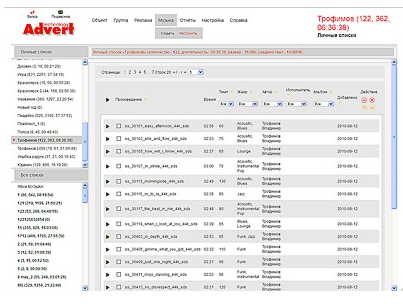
Выход Поддержка

Advert

Объект Группа Реклама Музыка Отчеты Настройка Справка

Создать Настроить

Трофимов (122, 362, 06:36:38)
Личные списки

Личные списки

Дозвон (3.2, 19, 00:21:20)
Игра (631, 2297, 37:34:18)
Красногорск (7.2, 52, 00:40:34)
Красногорск 2 (44, 156, 02:00:18)
Названия (395, 1297, 23:20:54)
Новый год (0)
Пицерия (525, 2169, 37:37:53)
Пляжный (1)
Полная (6, 45, 00:49:43)
Трофимов (122, 362, 06:36:38)
Трофимов LOOV (10, 51, 01:01:49)
Убойка радио (37, 51, 00:18:43)
Юрмаш (135, 569, 10:15:26)

Все списки

Все музыка
9 (90, 562, 08:18:04)
121(218, 1198, 21:50:21)
122:53 (205, 2395, 06:40:19)
122(2562, 02:03:54)
55 (255, 825, 15:03:05)
7 (413, 400, 1755, 27:55:59)
2 (21, 58, 01:04:40)
3 (52, 62, 01:05:50)
4 (3, 15, 00:12:50)
5 (2, 8, 00:08:56)
9 mag_2 (65, 249, 07:41:04)
90 (329, 1258, 20:22:40)

Личные списки > Трофимов (количество: 922, длительность: 06:36:38, размер: 362Mb, скорость: 64Kbps)

Страницы: 1 2 3 7 Строк 20

Произведение | Время | Темп | Жанр | Автор | Исполнитель | Альбом | Добавлено | Действия

ss_30101_easy_afternoon_44k_sds | 02:56 | 60 | Acoustic Blues | Трофимов Владимир | | | 2010-08-12
ss_30102_wild_and_free_44k_sds | 02:38 | 88 | Acoustic Blues | Трофимов Владимир | | | 2010-08-12
ss_30105_how_will_i_know_44k_sds | 02:37 | 80 | Lounge | Трофимов Владимир | | | 2010-08-12
ss_30107_in_stride_44k_sds | 02:33 | 90 | Acoustic Instrumental Pop | Трофимов Владимир | | | 2010-08-12
ss_30112_moonlight_44k_sds | 02:49 | 130 | Lounge | Трофимов Владимир | | | 2010-08-12
ss_30115_my_ty_ty_44k_sds | 02:22 | 85 | Chill | Трофимов Владимир | | | 2010-08-12
ss_30117_the_best_in_me_44k_sds | 02:26 | 96 | Acoustic Instrumental Pop | Трофимов Владимир | | | 2010-08-12
ss_30121_when_i_see_all_you_44k_sds | 02:56 | 88 | Acoustic Blues | Трофимов Владимир | | | 2010-08-12
ss_30403_in_death_44k_sds | 02:37 | 85 | Funk Jazz | Трофимов Владимир | | | 2010-08-12
ss_30405_gimme_what_you_got_44k_sds | 02:30 | 102 | Funk | Трофимов Владимир | | | 2010-08-12
ss_30408_just_one_night_44k_sds | 02:37 | 81 | Lounge | Трофимов Владимир | | | 2010-08-12
ss_30411_rmsg_dancing_44k_sds | 02:38 | 110 | Funk, Instrumental | Трофимов Владимир | | | 2010-08-12
ss_30413_no_disrespect_44k_sds | 02:38 | 90 | Funk, Instrumental | Трофимов Владимир | | | 2010-08-12